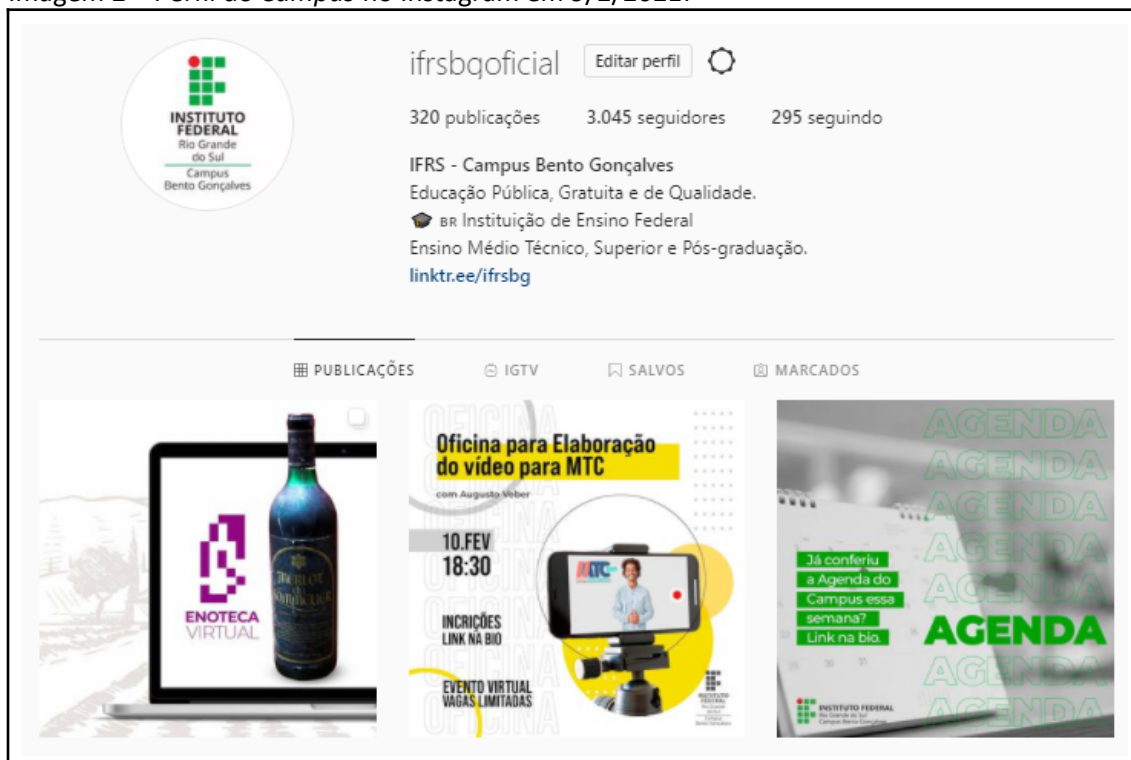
Imagem 1 – Perfil do Campus no Instagram em 0/2/2021.

INSTITUTO FEDERAL Rio Grande do Sul Campus Bento Gonçalves

ifrsbgoficial Editar perfil

320 publicações 3.045 seguidores 295 seguindo

IFRS - Campus Bento Gonçalves
Educação Pública, Gratuita e de Qualidade.
BR Instituição de Ensino Federal
Ensino Médio Técnico, Superior e Pós-graduação.
linktr.ee/ifrsbg

PUBLICAÇÕES IGTV SALVOS MARCADOS

ENOTECA VIRTUAL

MERLOT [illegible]

OFICINA

Oficina para Elaboração do vídeo para MTC

com Augusto Veber

10.FEV 18:30

INCRIÇÕES LINK NA BIO

EVENTO VIRTUAL VAGAS LIMITADAS

MTC

INSTITUTO FEDERAL

AGENDA AGENDA AGENDA

Já conferiu a Agenda do Campus essa semana? Link na bio.

AGENDA

INSTITUTO FEDERAL Rio Grande do Sul Campus Bento Gonçalves